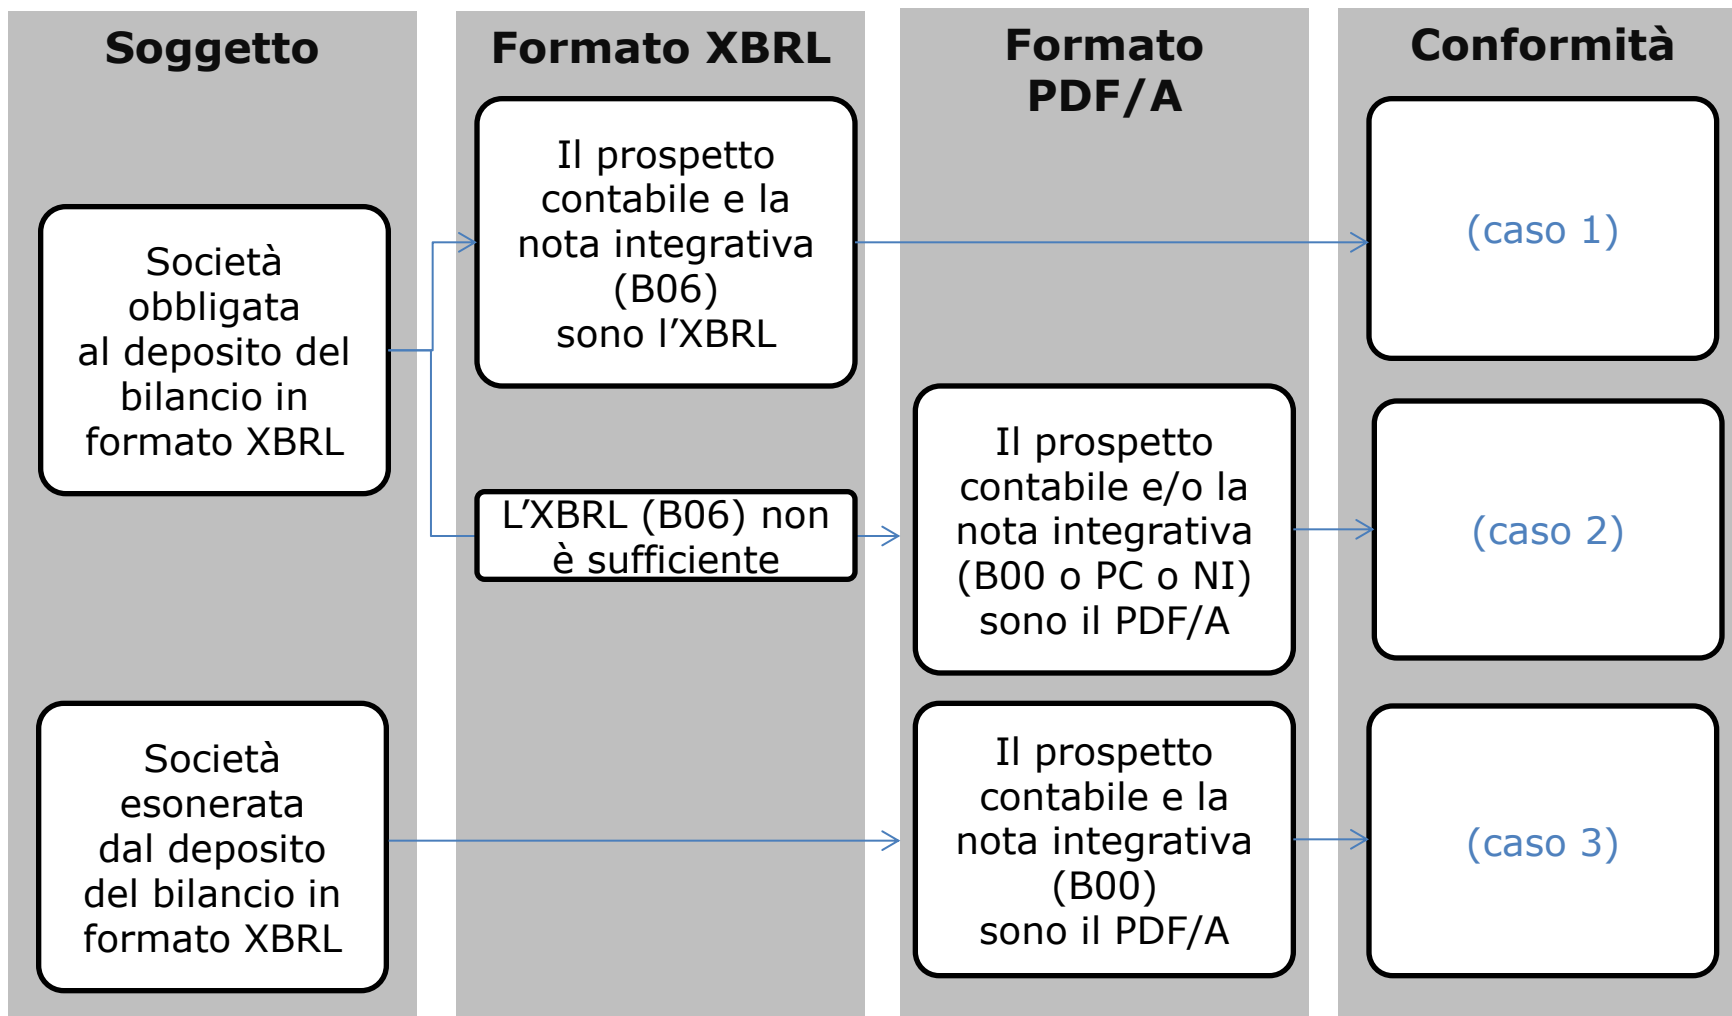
Soggetto

Formato XBRL

Formato PDF/A

Conformità

Società obbligata al deposito del bilancio in formato XBRL

Il prospetto contabile e la nota integrativa (B06) sono l'XBRL

(caso 1)

L'XBRL (B06) non è sufficiente

Il prospetto contabile e/o la nota integrativa (B00 o PC o NI) sono il PDF/A

(caso 2)

Società esonerata dal deposito del bilancio in formato XBRL

Il prospetto contabile e la nota integrativa (B00) sono il PDF/A

(caso 3)